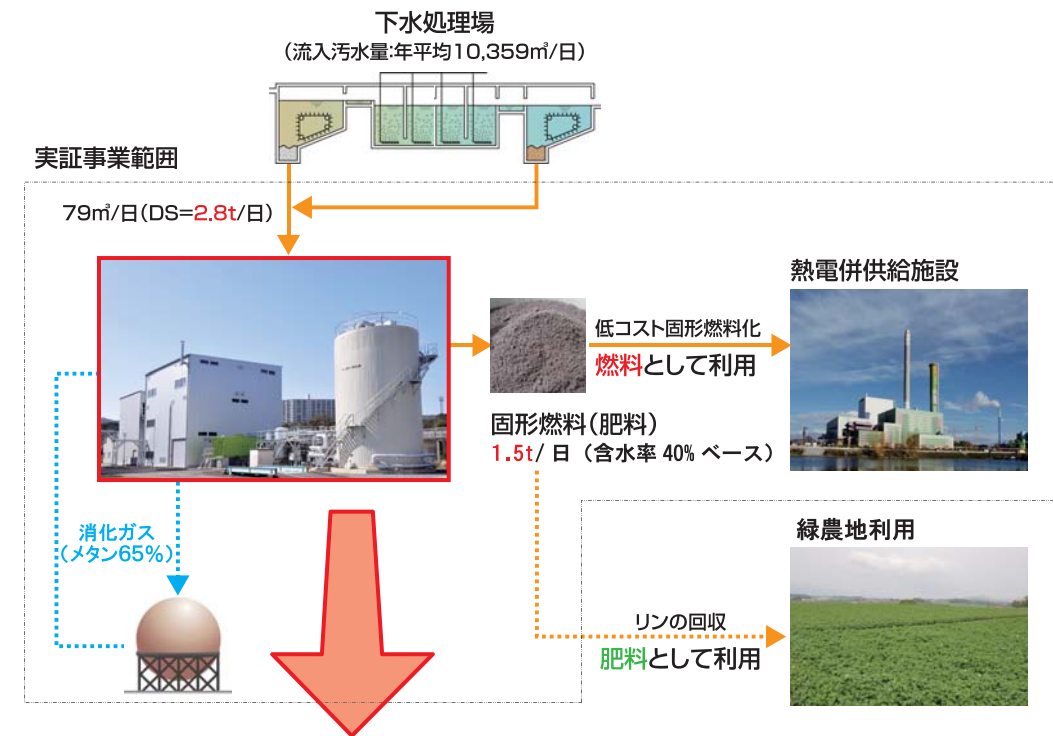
下水処理場
(流入汚水量:年平均10,359㎥/日)

実証事業範囲

79㎥/日(DS=2.8t/日)

熱電併供給施設

低コスト固形燃料化
燃料として利用

固形燃料(肥料)
1.5t/ 日 (含水率 40% ベース)

消化ガス
(メタン65%)

緑農地利用

リンの回収
肥料として利用